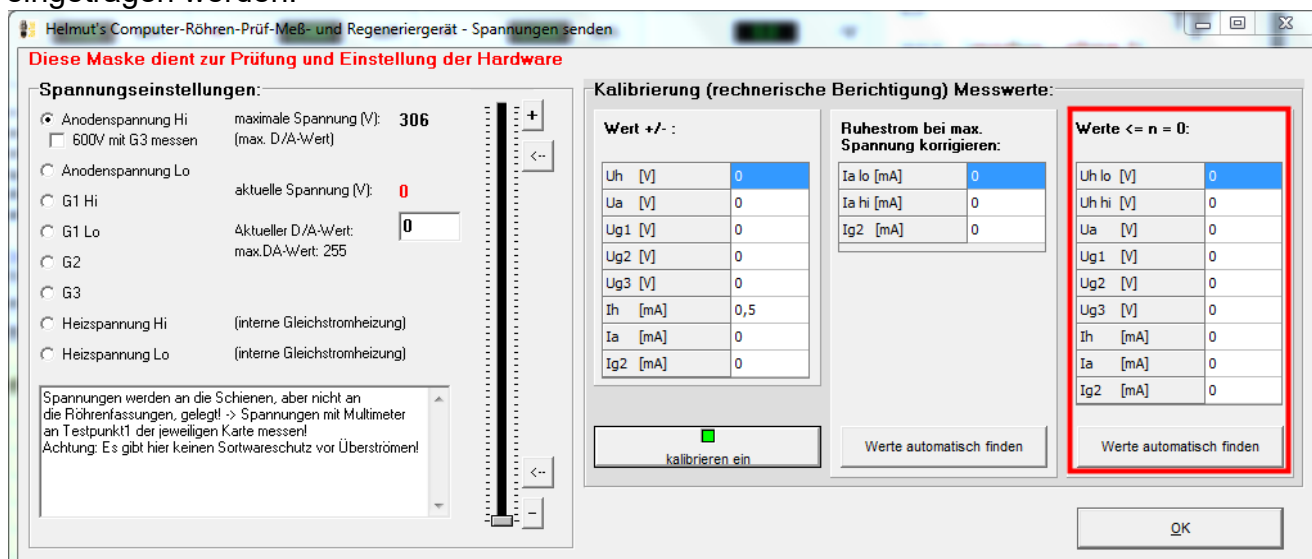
Helmut's Computer-Röhren-Prüf-Meß- und Regeneriergerät - Spannungen senden

Diese Maske dient zur Prüfung und Einstellung der Hardware

Spannungseinstellungen:

Anodenspannung Hi
600V mit G3 messen
Anodenspannung Lo
G1 Hi
G1 Lo
G2
G3
Heizspannung Hi
Heizspannung Lo

maximale Spannung (V): 306
(max. D/A-Wert)

aktuelle Spannung (V): 0

Aktueller D/A-Wert: 0
max.DA-Wert: 255

(interne Gleichstromheizung)
(interne Gleichstromheizung)

Spannungen werden an die Schienen, aber nicht an die Röhrenfassungen, gelegt! -> Spannungen mit Multimeter an Testpunkt1 der jeweiligen Karte messen!
Achtung: Es gibt hier keinen Sortwareschutz vor Überströmen!

+
<--
<--
-

Kalibrierung (rechnerische Berichtigung) Messwerte:

Wert +/- :

| | |
|---|---|
| Uh [V] | 0 |
| Ua [V] | 0 |
| Ug1 [V] | 0 |
| Ug2 [V] | 0 |
| Ug3 [V] | 0 |
| Ih [mA] | 0,5 |
| Ia [mA] | 0 |
| Ig2 [mA] | 0 |

kalibrieren ein

Ruhestrom bei max. Spannung korrigieren:

| | |
|---|---|
| Ia lo [mA] | 0 |
| Ia hi [mA] | 0 |
| Ig2 [mA] | 0 |

Werte automatisch finden

Werte <= n = 0:

| | |
|---|---|
| Uh lo [V] | 0 |
| Uh hi [V] | 0 |
| Ua [V] | 0 |
| Ug1 [V] | 0 |
| Ug2 [V] | 0 |
| Ug3 [V] | 0 |
| Ih [mA] | 0 |
| Ia [mA] | 0 |
| Ig2 [mA] | 0 |

Werte automatisch finden

OK